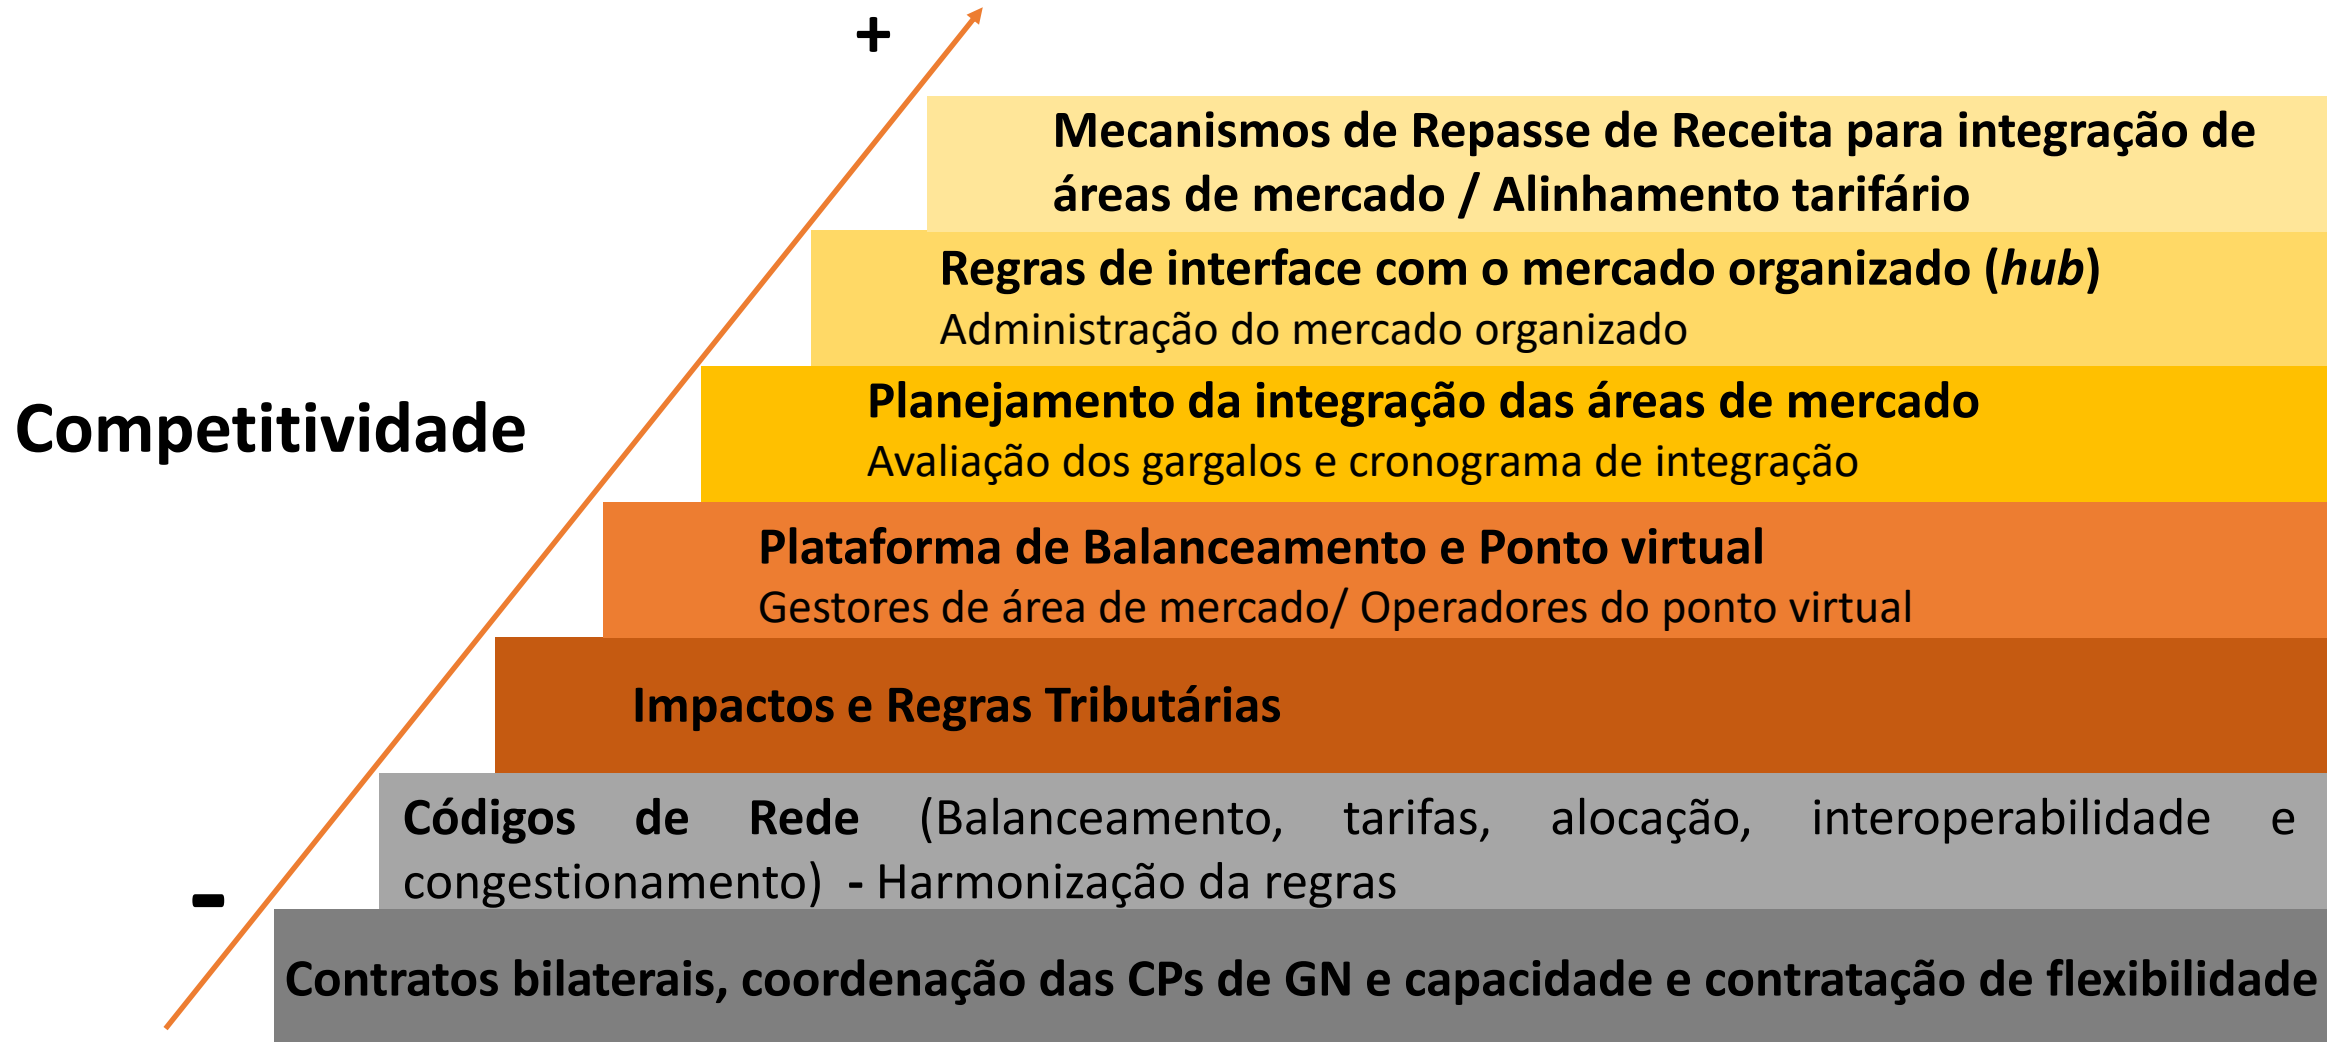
+

Competitividade

Mecanismos de Repasse de Receita para integração de áreas de mercado / Alinhamento tarifário

Regras de interface com o mercado organizado (*hub*)
Administração do mercado organizado

Planejamento da integração das áreas de mercado
Avaliação dos gargalos e cronograma de integração

Plataforma de Balanceamento e Ponto virtual
Gestores de área de mercado/ Operadores do ponto virtual

Impactos e Regras Tributárias

Códigos de Rede (Balanceamento, tarifas, alocação, interoperabilidade e congestionamento) - Harmonização da regras

-

Contratos bilaterais, coordenação das CPs de GN e capacidade e contratação de flexibilidade